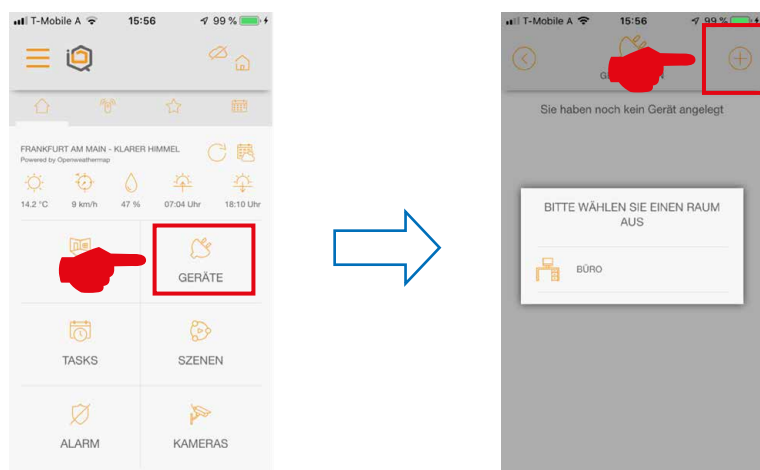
T-Mobile A 15:56 99 %

FRANKFURT AM MAIN - KLARER HIMMEL
Powered by Openweathermap

14.2 °C 9 km/h 47 % 07:04 Uhr 18:10 Uhr

GERÄTE

TASKS

SZENEN

ALARM

KAMERAS

T-Mobile A 15:56 99 %

G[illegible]N

Sie haben noch kein Gerät angelegt

BITTE WÄHLEN SIE EINEN RAUM AUS

BÜRO